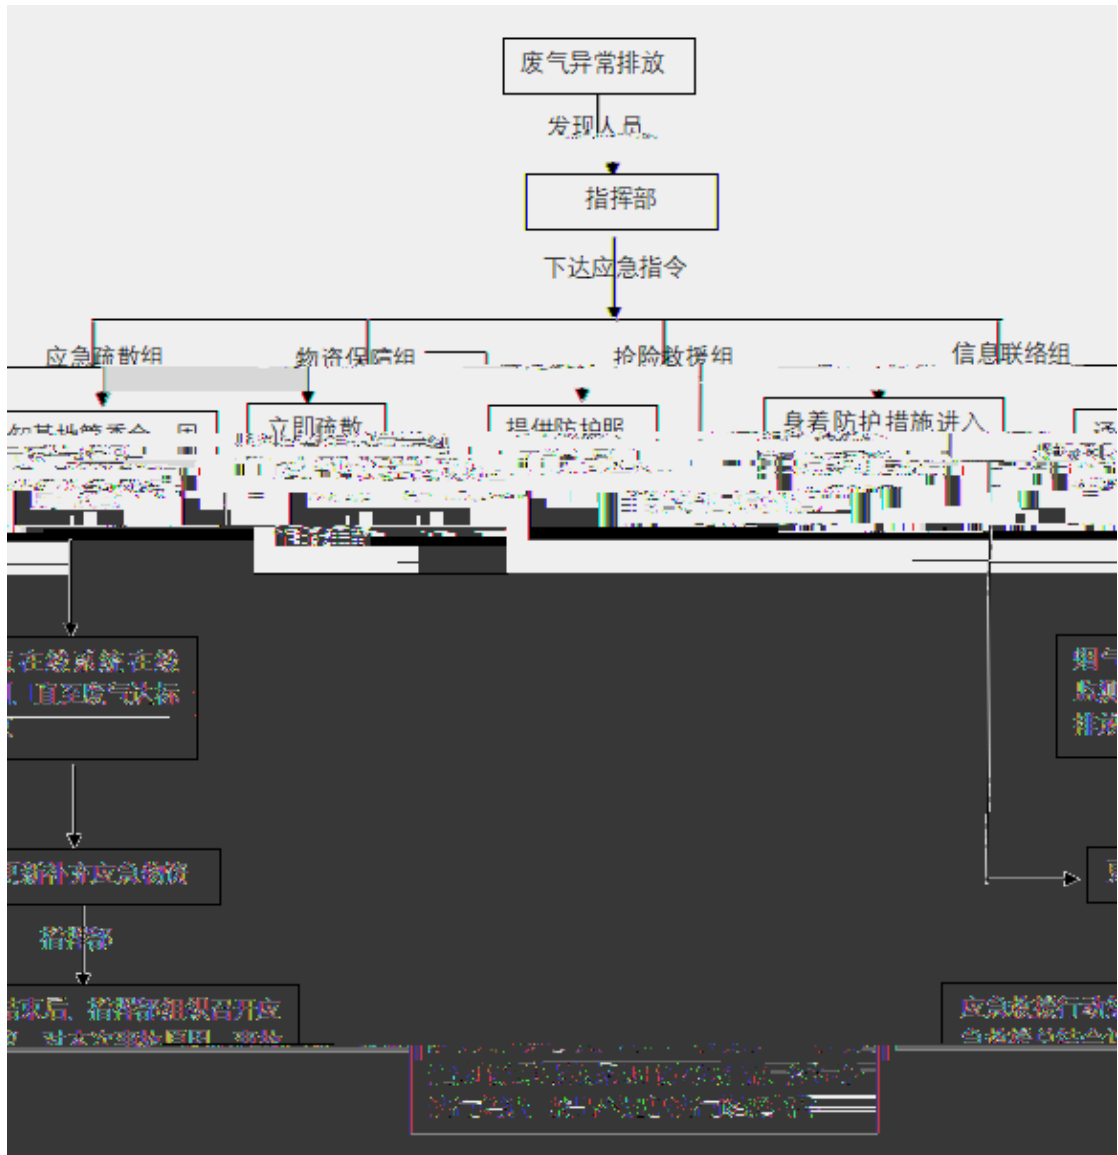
废气异常排放

发现人员

指挥部

下达应急指令

应急疏散组

物资保障组

抢险救援组

信息联络组

立即疏散

提供防护服

身着防护措施进入

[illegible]

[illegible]在线监测 在线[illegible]，直至废气达标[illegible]

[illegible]更新补充应急物资

指挥部

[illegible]结束后，指挥部组织召开应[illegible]，对本次事故原因、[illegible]

应急救援行动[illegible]

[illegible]

烟气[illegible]监测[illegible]排放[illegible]